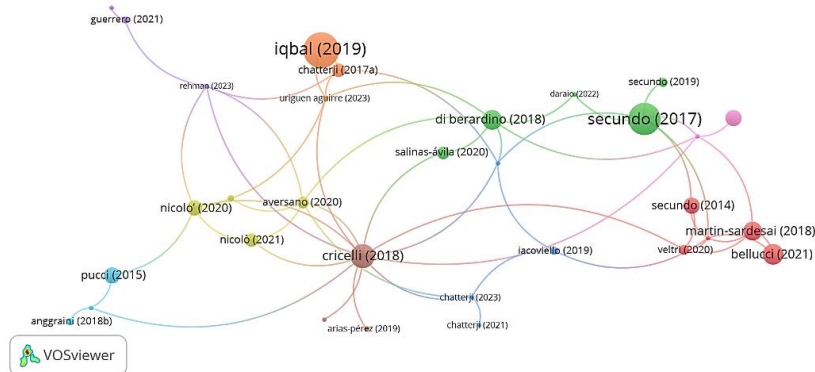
guerrero (2021)
iqbal (2019)
chatterji (2017a)
rehman (2023)
uriguen aguirre (2023)
daraio (2022)
secundo (2019)
secundo (2017)
di berardino (2018)
salinas-ávila (2020)
nicolo' (2020)
aversano (2020)
secundo (2014)
martin-sardesai (2018)
nicolò (2021)
cricelli (2018)
iacoviello (2019)
veltri (2020)
bellucci (2021)
pucci (2015)
chatterji (2023)
anggraini (2018b)
arias-pérez (2019)
chatterji (2021)
VOSviewer